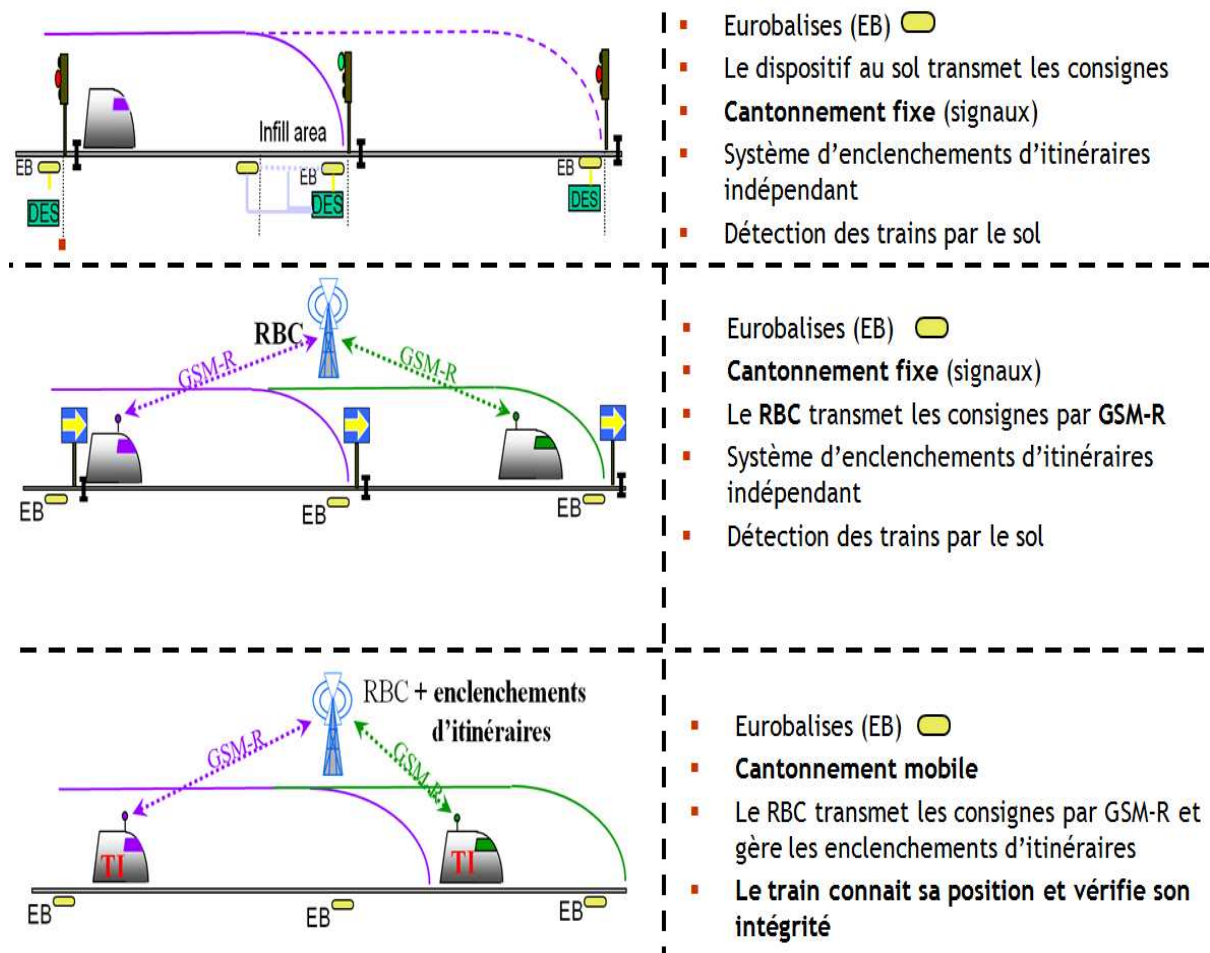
Infill area

EB

DES

EB

DES

EB

DES

- Eurobalises (EB)
- Le dispositif au sol transmet les consignes
- **Cantonnement fixe** (signaux)
- Système d'enclenchements d'itinéraires indépendant
- Détection des trains par le sol

RBC

GSM-R

GSM-R

EB

EB

EB

- Eurobalises (EB)
- **Cantonnement fixe** (signaux)
- Le **RBC** transmet les consignes par **GSM-R**
- Système d'enclenchements d'itinéraires indépendant
- Détection des trains par le sol

RBC + **enclenchements d'itinéraires**

GSM-R

GSM-R

TI

TI

EB

EB

EB

- Eurobalises (EB)
- **Cantonnement mobile**
- Le RBC transmet les consignes par GSM-R et gère les enclenchements d'itinéraires
- **Le train connait sa position et vérifie son intégrité**